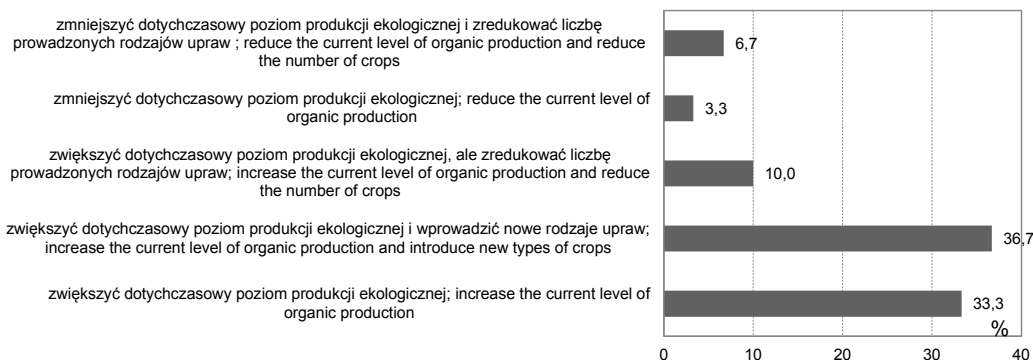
zmniejszyć dotychczasowy poziom produkcji ekologicznej i zredukować liczbę prowadzonych rodzajów upraw ; reduce the current level of organic production and reduce the number of crops

6,7

zmniejszyć dotychczasowy poziom produkcji ekologicznej; reduce the current level of organic production

3,3

zwiększyć dotychczasowy poziom produkcji ekologicznej, ale zredukować liczbę prowadzonych rodzajów upraw; increase the current level of organic production and reduce the number of crops

10,0

zwiększyć dotychczasowy poziom produkcji ekologicznej i wprowadzić nowe rodzaje upraw; increase the current level of organic production and introduce new types of crops

36,7

zwiększyć dotychczasowy poziom produkcji ekologicznej; increase the current level of organic production

33,3

%

0 10 20 30 40